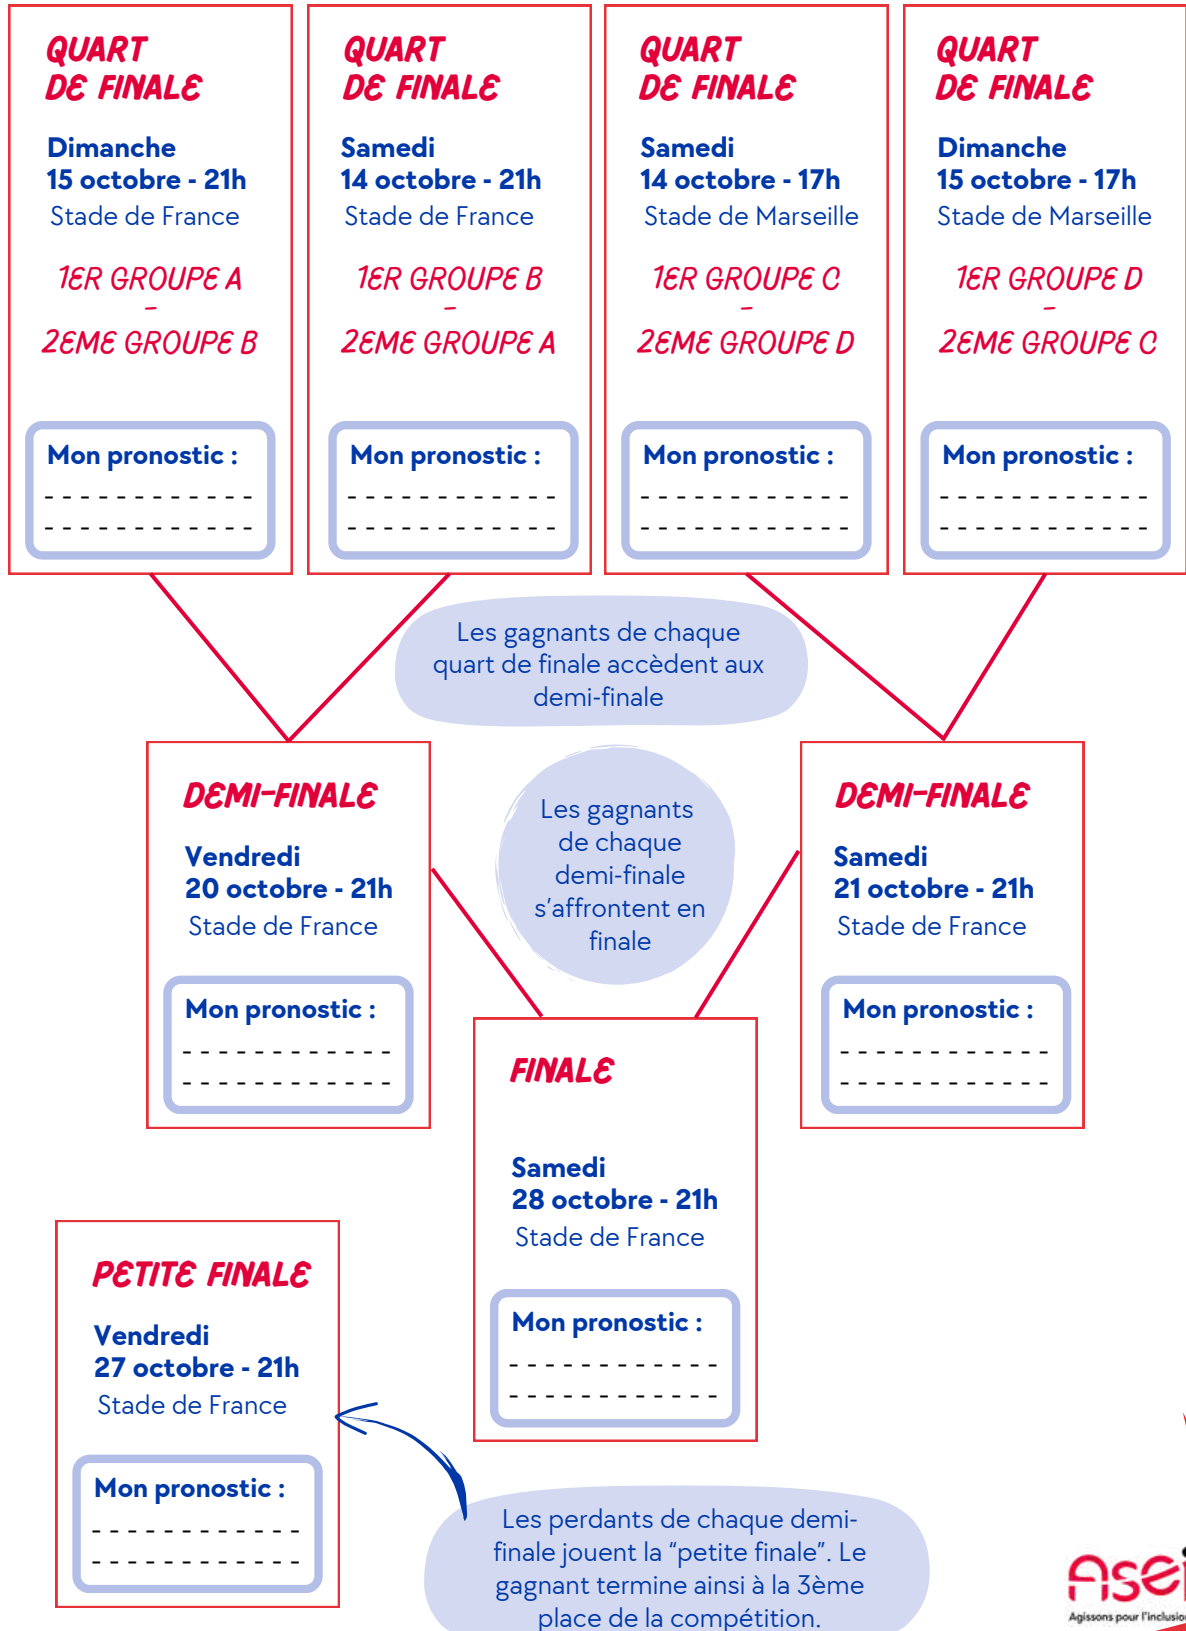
QUART DE FINALE

Dimanche
15 octobre - 21h
Stade de France

1ER GROUPE A
-
2EME GROUPE B

Mon pronostic :
------------
------------

QUART DE FINALE

Samedi
14 octobre - 21h
Stade de France

1ER GROUPE B
-
2EME GROUPE A

Mon pronostic :
------------
------------

QUART DE FINALE

Samedi
14 octobre - 17h
Stade de Marseille

1ER GROUPE C
-
2EME GROUPE D

Mon pronostic :
------------
------------

QUART DE FINALE

Dimanche
15 octobre - 17h
Stade de Marseille

1ER GROUPE D
-
2EME GROUPE C

Mon pronostic :
------------
------------

Les gagnants de chaque quart de finale accèdent aux demi-finale

DEMI-FINALE

Vendredi
20 octobre - 21h
Stade de France

Mon pronostic :
------------
------------

Les gagnants de chaque demi-finale s'affrontent en finale

DEMI-FINALE

Samedi
21 octobre - 21h
Stade de France

Mon pronostic :
------------
------------

FINALE

Samedi
28 octobre - 21h
Stade de France

Mon pronostic :
------------
------------

PETITE FINALE

Vendredi
27 octobre - 21h
Stade de France

Mon pronostic :
------------
------------

Les perdants de chaque demi-finale jouent la "petite finale". Le gagnant termine ainsi à la 3ème place de la compétition.

Asei
Agissons pour l'inclusio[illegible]